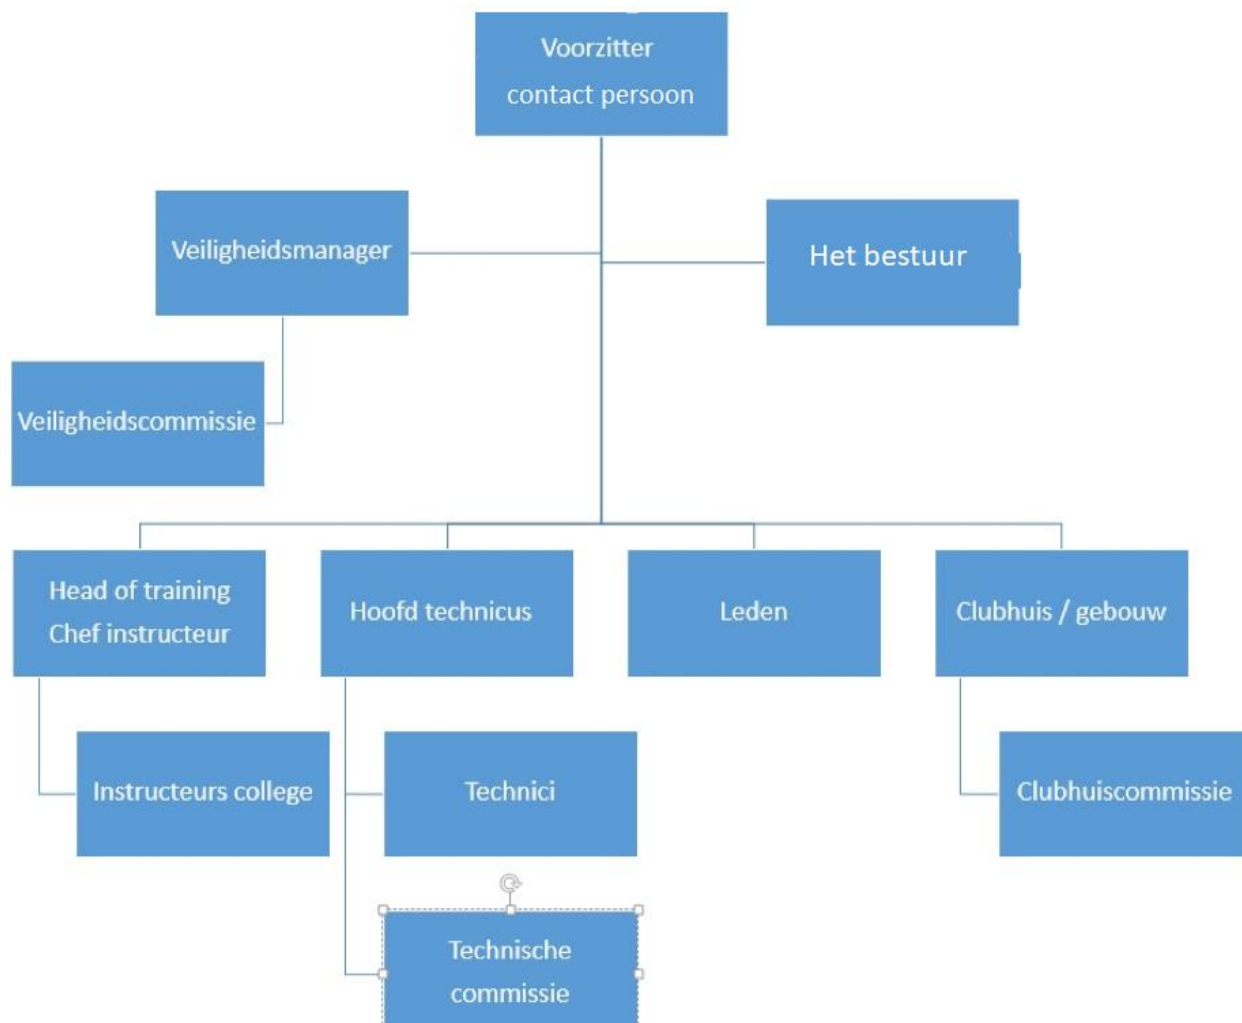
Voorzitter
contact persoon

Veiligheidsmanager

Het bestuur

Veiligheidscommissie

Head of training
Chef instructeur

Hoofd technicus

Leden

Clubhuis / gebouw

Instructeurs college

Technici

Clubhuiscommissie

Technische
commissie